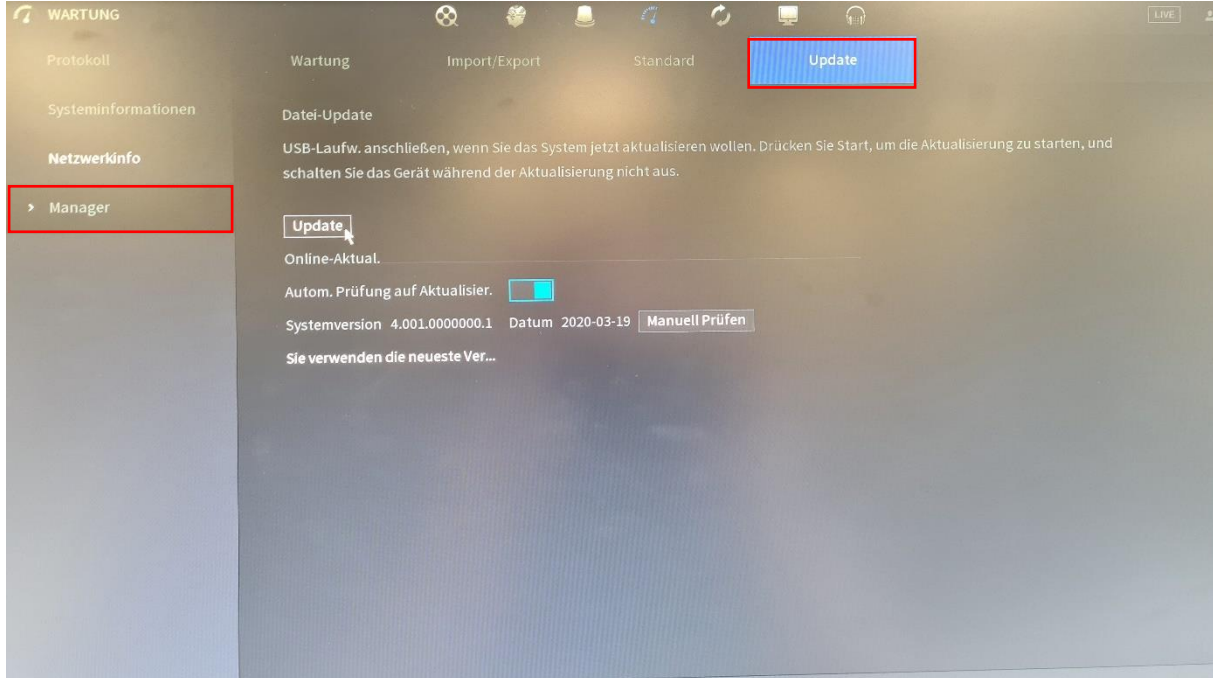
WARTUNG

LIVE

Protokoll

Systeminformationen

Netzwerkinfo

› Manager

Wartung

Import/Export

Standard

Update

Datei-Update

USB-Laufw. anschließen, wenn Sie das System jetzt aktualisieren wollen. Drücken Sie Start, um die Aktualisierung zu starten, und schalten Sie das Gerät während der Aktualisierung nicht aus.

Update

Online-Aktual.

Autom. Prüfung auf Aktualisier.

Systemversion 4.001.0000000.1 Datum 2020-03-19 Manuell Prüfen

Sie verwenden die neueste Ver...